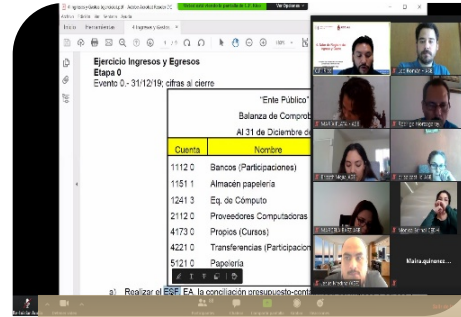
Ejercicio Ingresos y Egresos
Etapa 0
Evento 0.- 31/12/19; cifras al cierre

"Ente Público"
Balanza de Comprob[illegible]
Al 31 de Diciembre de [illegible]

| Cuenta | Nombre |
|---|---|
| 1112 0 | Bancos (Participaciones) |
| 1151 1 | Almacén papelería |
| 1241 3 | Eq. de Cómputo |
| 2112 0 | Proveedores Computadoras |
| 4173 0 | Propios (Cursos) |
| 4221 0 | Transferencias (Participacion |
| 5121 0 | Papelería |

a) Realizar el ESF, EA, la conciliación presupuesto-cont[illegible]

Maira.quinonez...